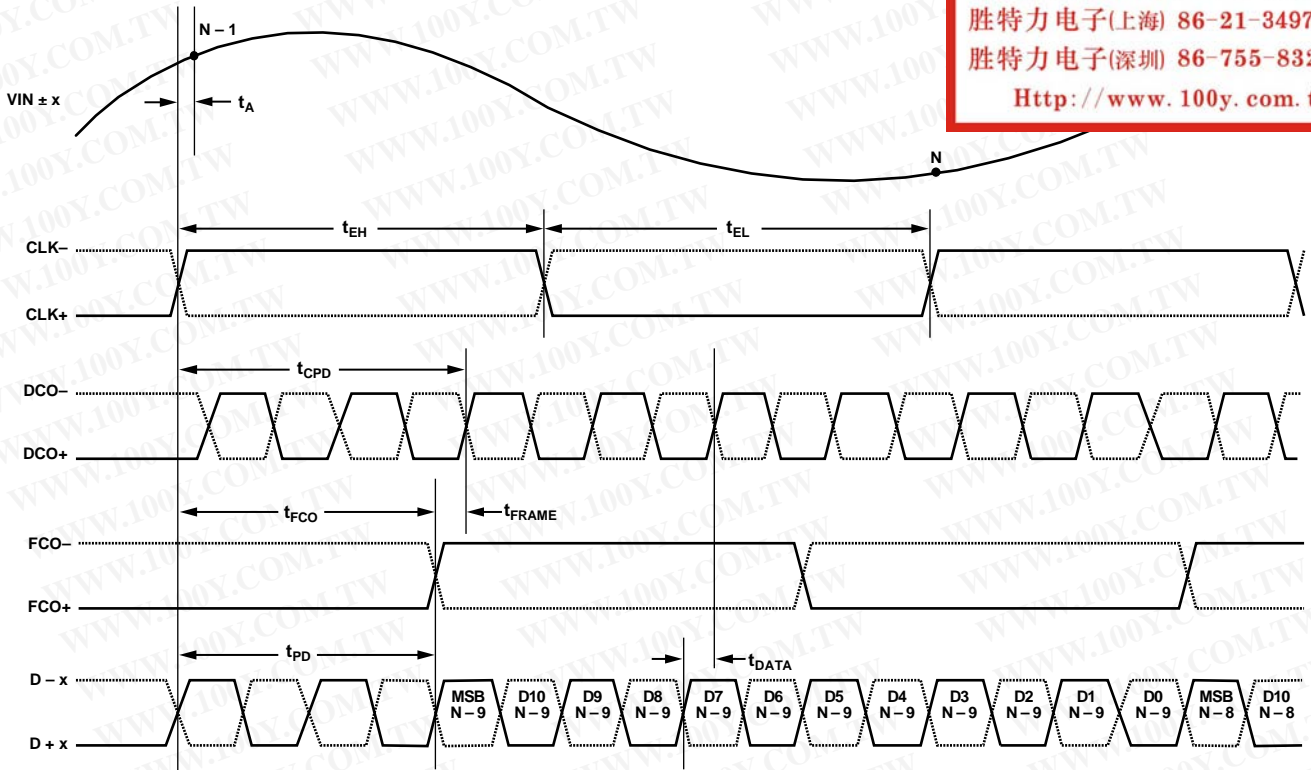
胜特力电子(上海) 86-21-3497
胜特力电子(深圳) 86-755-832
Http://www.100y.com.t

N – 1
VIN ± x
$t_A$
N
$t_{EH}$
$t_{EL}$
CLK–
CLK+
$t_{CPD}$
DCO–
DCO+
$t_{FCO}$
$t_{FRAME}$
FCO–
FCO+
$t_{PD}$
$t_{DATA}$
D – x
D + x
MSB N – 9
D10 N – 9
D9 N – 9
D8 N – 9
D7 N – 9
D6 N – 9
D5 N – 9
D4 N – 9
D3 N – 9
D2 N – 9
D1 N – 9
D0 N – 9
MSB N – 8
D10 N – 8

WWW.100Y.COM.TW